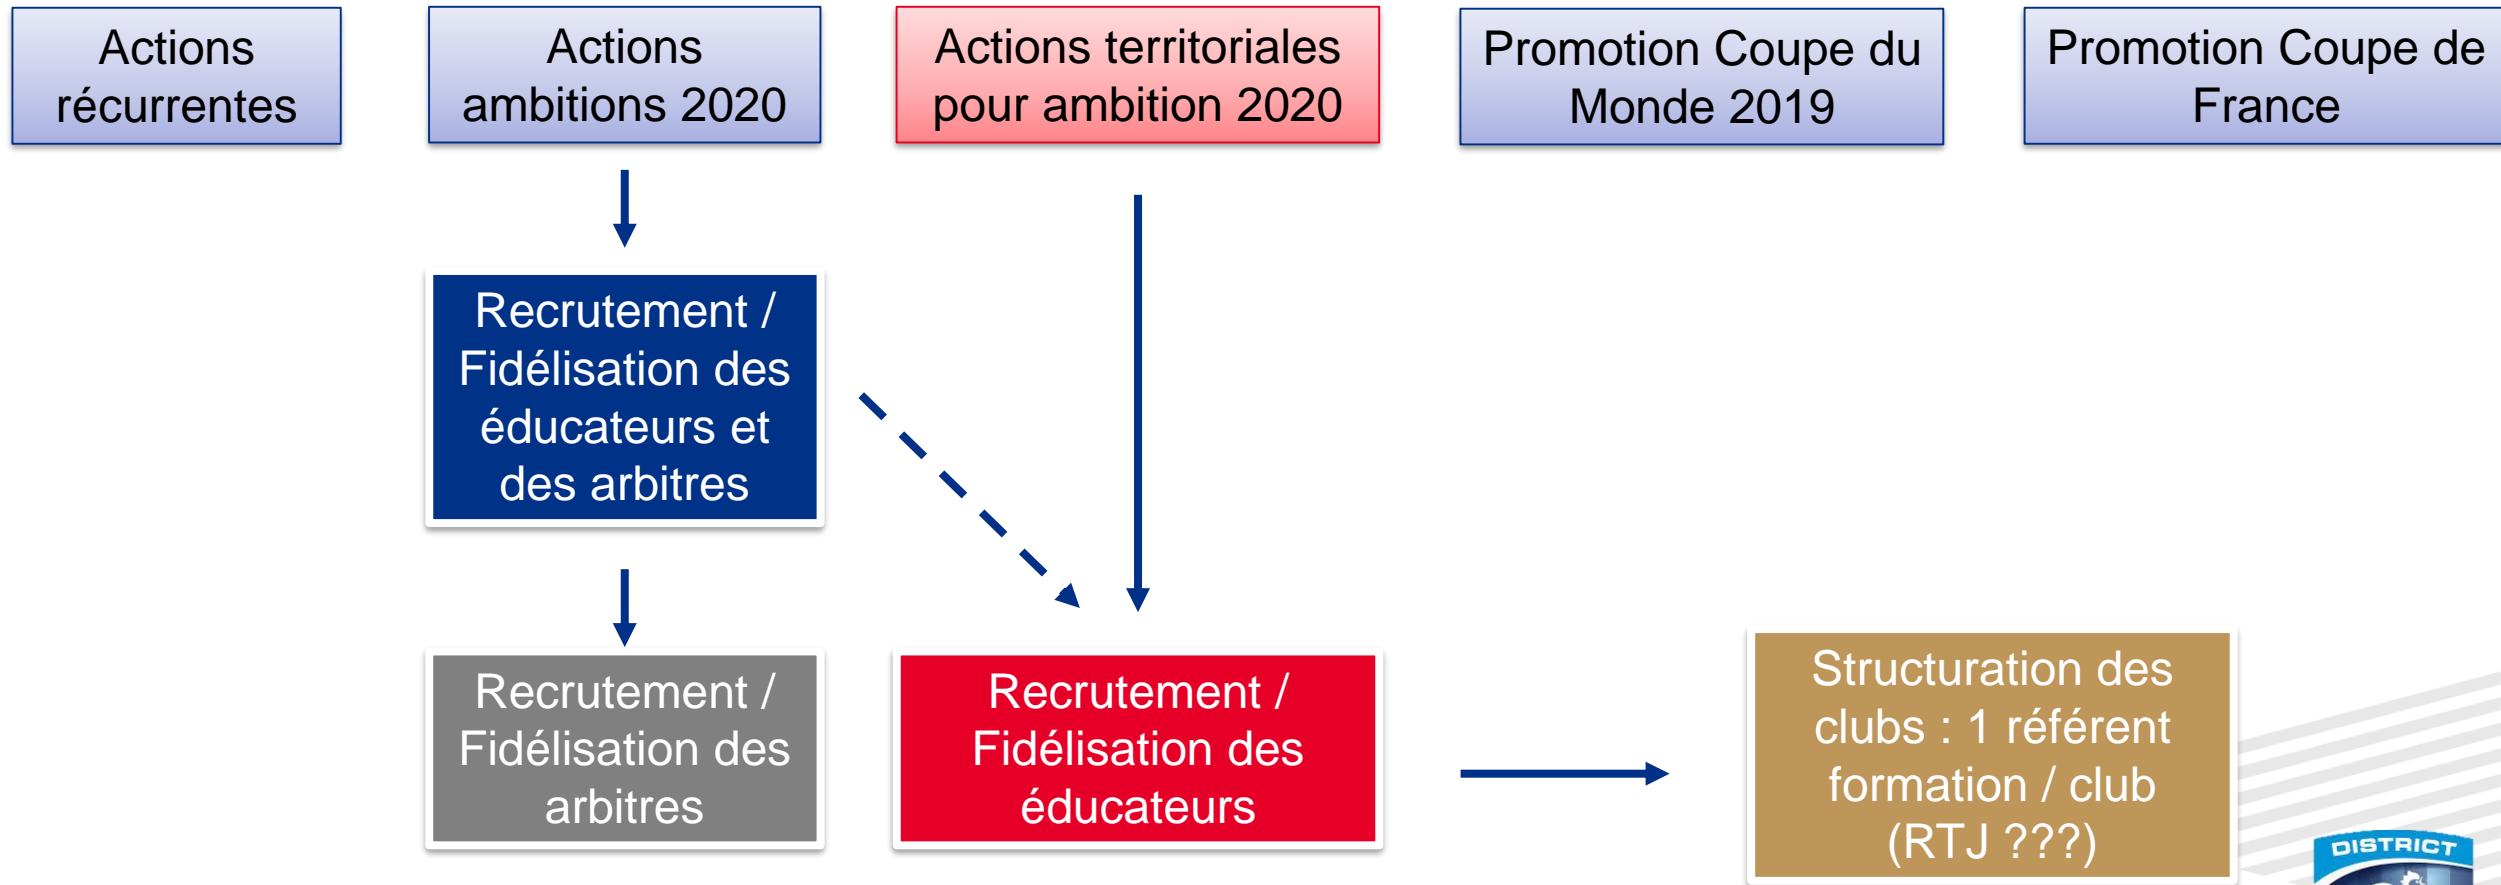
Actions récurrentes

Actions ambitions 2020

Actions territoriales pour ambition 2020

Promotion Coupe du Monde 2019

Promotion Coupe de France

Recrutement / Fidélisation des éducateurs et des arbitres

Recrutement / Fidélisation des arbitres

Recrutement / Fidélisation des éducateurs

Structuration des clubs : 1 référent formation / club (RTJ ???)

DISTRICT